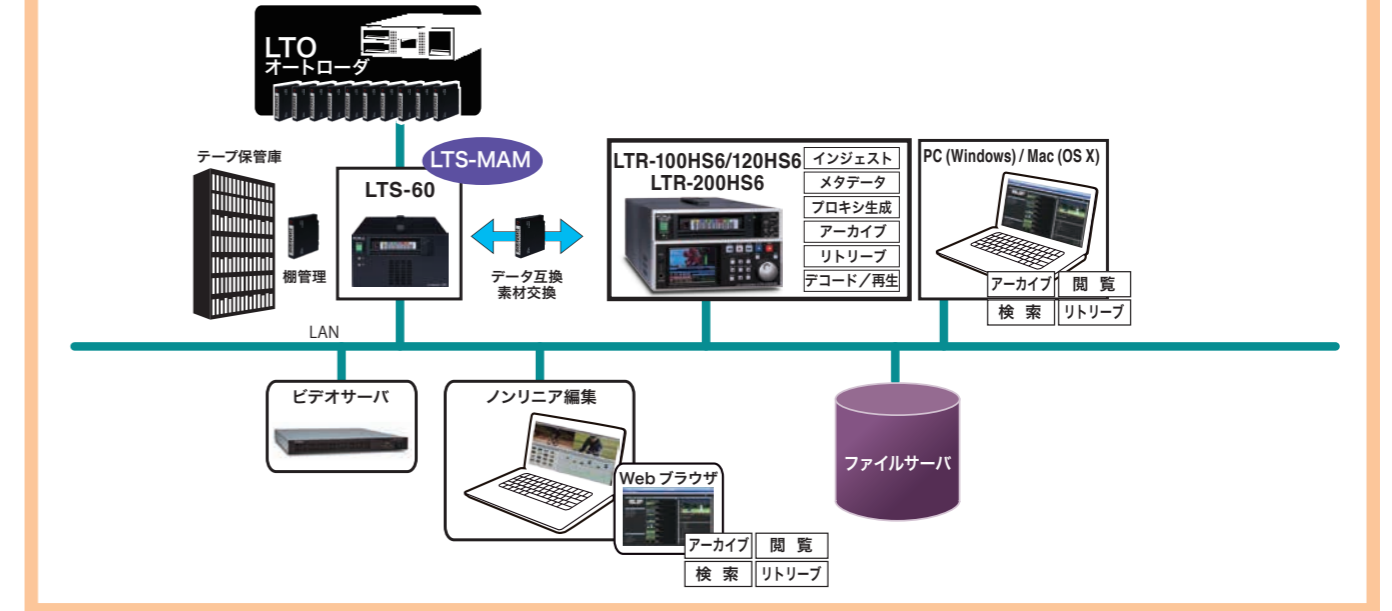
LTO
オートローダ

テープ保管庫

棚管理

LTS-MAM

LTS-60

データ互換
素材交換

LTR-100HS6/120HS6
LTR-200HS6

インジェスト
メタデータ
プロキシ生成
アーカイブ
リトリーブ
デコード／再生

PC (Windows) / Mac (OS X)

アーカイブ
閲　覧
検　索
リトリーブ

LAN

ビデオサーバ

ノンリニア編集

Web ブラウザ

アーカイブ
閲　覧
検　索
リトリーブ

ファイルサーバ